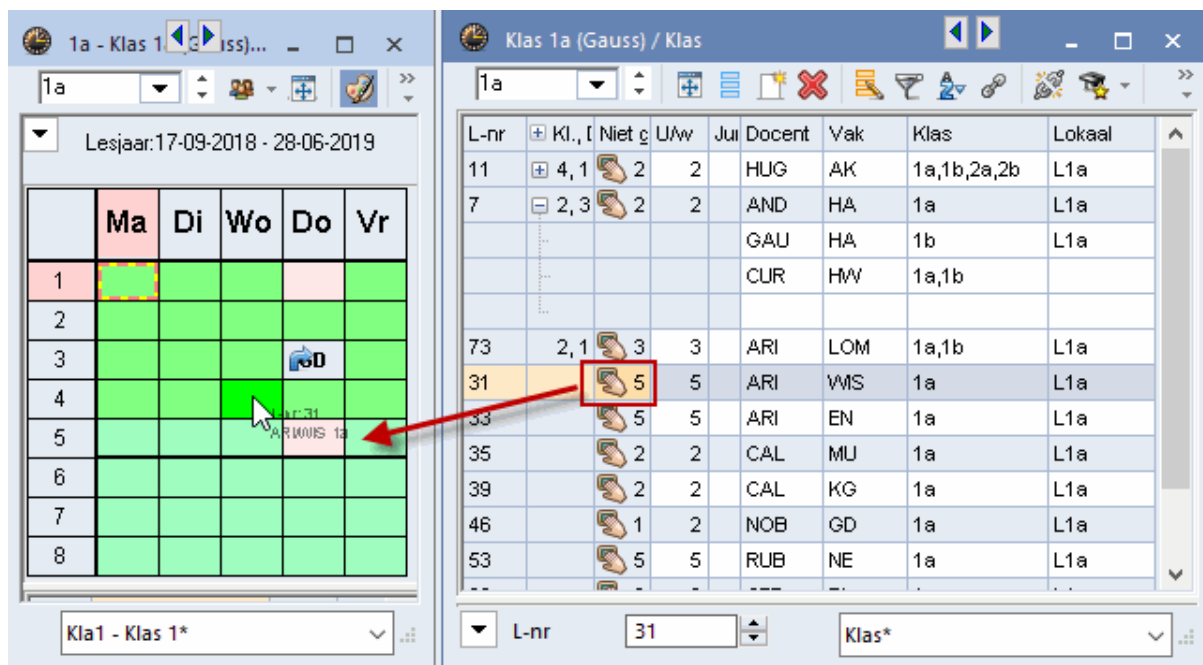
1a - Klas 1 (Gauss)...

1a

Lesjaar:17-09-2018 - 28-06-2019

| | Ma | Di | Wo | Do | Vr |
|---|---|---|---|---|---|
| 1 | | | | | |
| 2 | | | | | |
| 3 | | | | D | |
| 4 | | | | | |
| 5 | | | | | |
| 6 | | | | | |
| 7 | | | | | |
| 8 | | | | | |

L-nr: 31
ARI WIS 1a

Kla1 - Klas 1*

Klas 1a (Gauss) / Klas

1a

| L-nr | Kl., D | Niet g | U/w | Ju | Docent | Vak | Klas | Lokaal |
|---|---|---|---|---|---|---|---|---|
| 11 | 4, 1 | 2 | 2 | | HUG | AK | 1a,1b,2a,2b | L1a |
| 7 | 2, 3 | 2 | 2 | | AND | HA | 1a | L1a |
| | | | | | GAU | HA | 1b | L1a |
| | | | | | CUR | HW | 1a,1b | |
| | | | | | | | | |
| 73 | 2, 1 | 3 | 3 | | ARI | LOM | 1a,1b | L1a |
| 31 | | 5 | 5 | | ARI | WIS | 1a | L1a |
| 33 | | 5 | 5 | | ARI | EN | 1a | L1a |
| 35 | | 2 | 2 | | CAL | MU | 1a | L1a |
| 39 | | 2 | 2 | | CAL | KG | 1a | L1a |
| 46 | | 1 | 2 | | NOB | GD | 1a | L1a |
| 53 | | 5 | 5 | | RUB | NE | 1a | L1a |

L-nr 31

Klas*